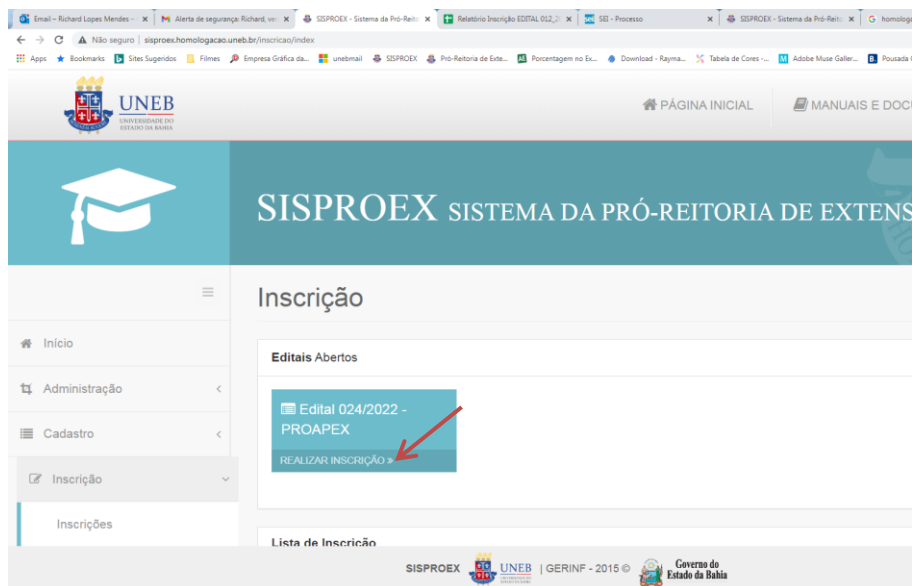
Email – Richard Lopes Mendes – | Alerta de segurança: Richard, ve | SISPROEX - Sistema da Pró-Reito | Relatório Inscrição EDITAL 012_2 | SEI - Processo | SISPROEX - Sistema da Pró-Reito | homologa

Não seguro | sisproex.homologacao.uneb.br/inscricao/index

Apps Bookmarks Sites Sugeridos Filmes Empresa Gráfica da... unebmail SISPROEX Pró-Reitoria de Exte... Porcentagem no Ex... Download - Rayma... Tabela de Cores -... Adobe Muse Galler... Pousada

UNEB UNIVERSIDADE DO ESTADO DA BAHIA

PÁGINA INICIAL MANUAIS E DOCU

SISPROEX SISTEMA DA PRÓ-REITORIA DE EXTENS

Inscrição

Início

Administração

Cadastro

Inscrição

Inscrições

Editais Abertos

Edital 024/2022 - PROAPEX

REALIZAR INSCRIÇÃO »

Lista de Inscrição

SISPROEX UNEB | GERINF - 2015 © Governo do Estado da Bahia